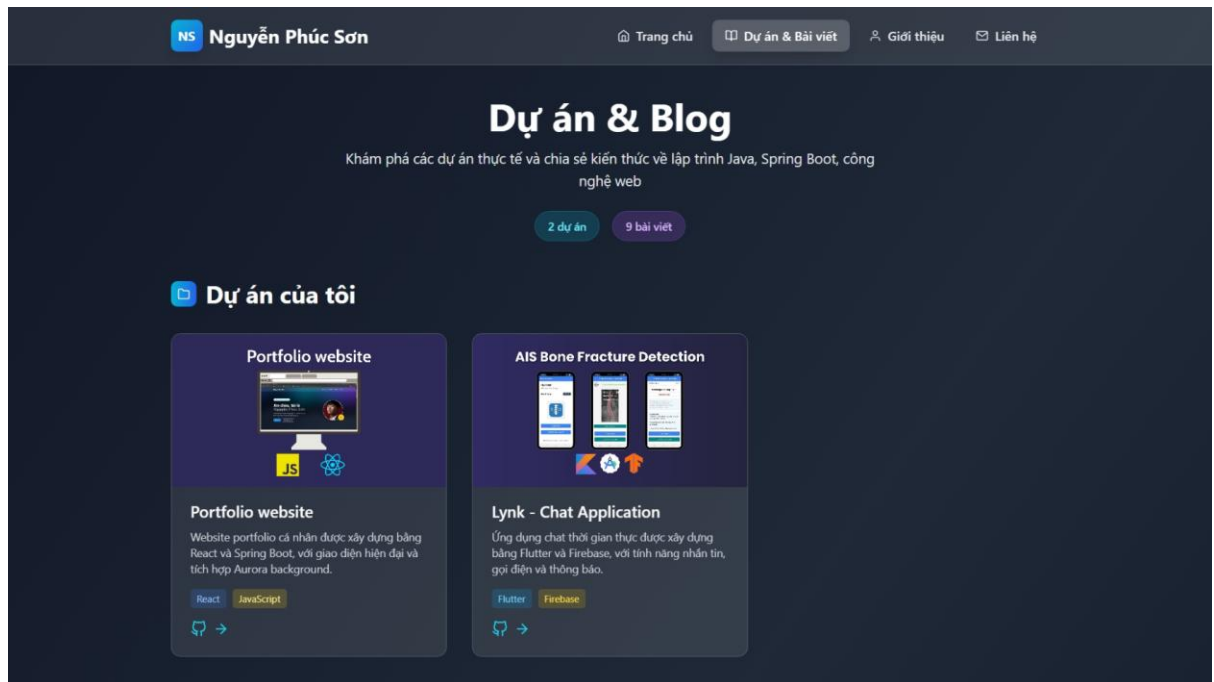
NS Nguyễn Phúc Sơn

Trang chủ
Dự án & Bài viết
Giới thiệu
Liên hệ

Dự án & Blog

Khám phá các dự án thực tế và chia sẻ kiến thức về lập trình Java, Spring Boot, công nghệ web

2 dự án
9 bài viết

Dự án của tôi

Portfolio website

JS

Portfolio website

Website portfolio cá nhân được xây dựng bằng React và Spring Boot, với giao diện hiện đại và tích hợp Aurora background.

React
JavaScript

AIS Bone Fracture Detection

Lynk - Chat Application

Ứng dụng chat thời gian thực được xây dựng bằng Flutter và Firebase, với tính năng nhắn tin, gọi điện và thông báo.

Flutter
Firebase